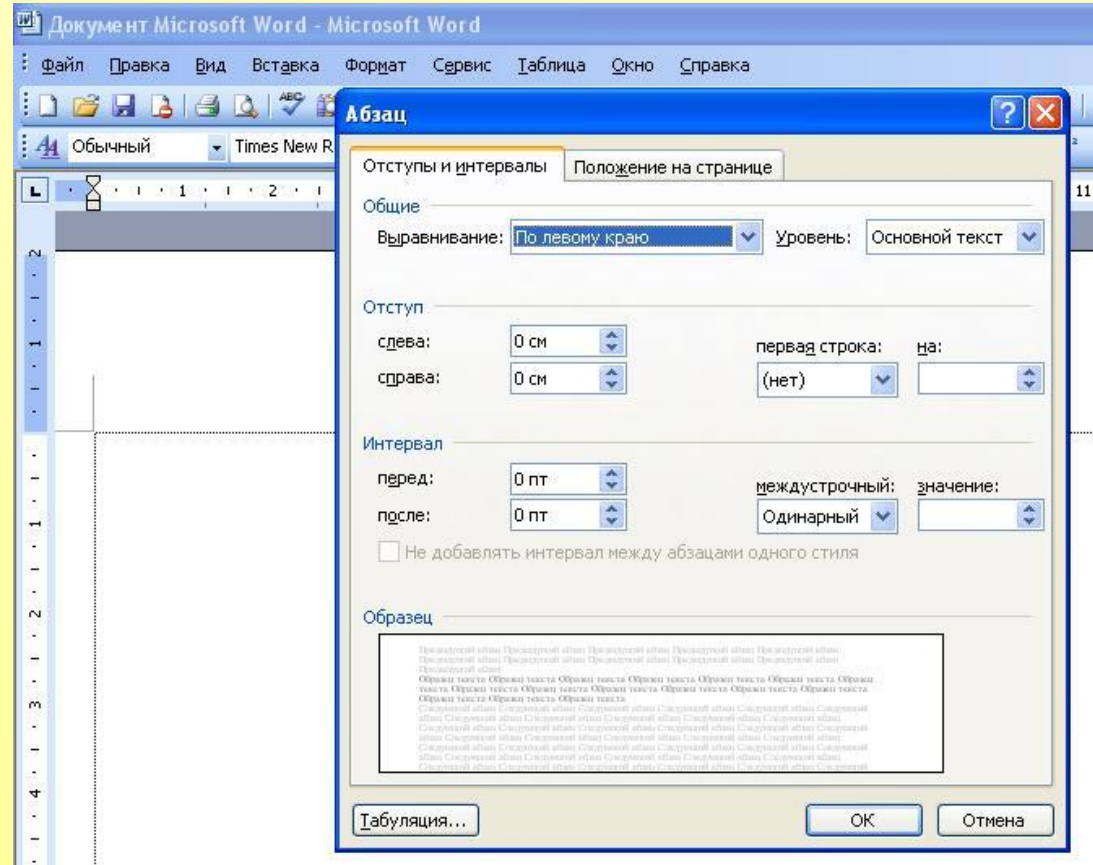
Документ Microsoft Word - Microsoft Word

Файл Правка Вид Вставка Формат Сервис Таблица Окно Справка

Обычный Times New R

Абзац

Отступы и интервалы | Положение на странице

Общие

Выравнивание: По левому краю Уровень: Основной текст

Отступ

слева: 0 см

справа: 0 см

первая строка: на:

(нет)

Интервал

перед: 0 пт

после: 0 пт

междустрочный: значение:

Одинарный

Не добавлять интервал между абзацами одного стиля

Образец

Образец текста Образец текста Образец текста Образец текста Образец текста Образец текста Образец текста Образец текста Образец текста Образец текста Образец текста Образец текста Образец текста

Табуляция... OK Отмена